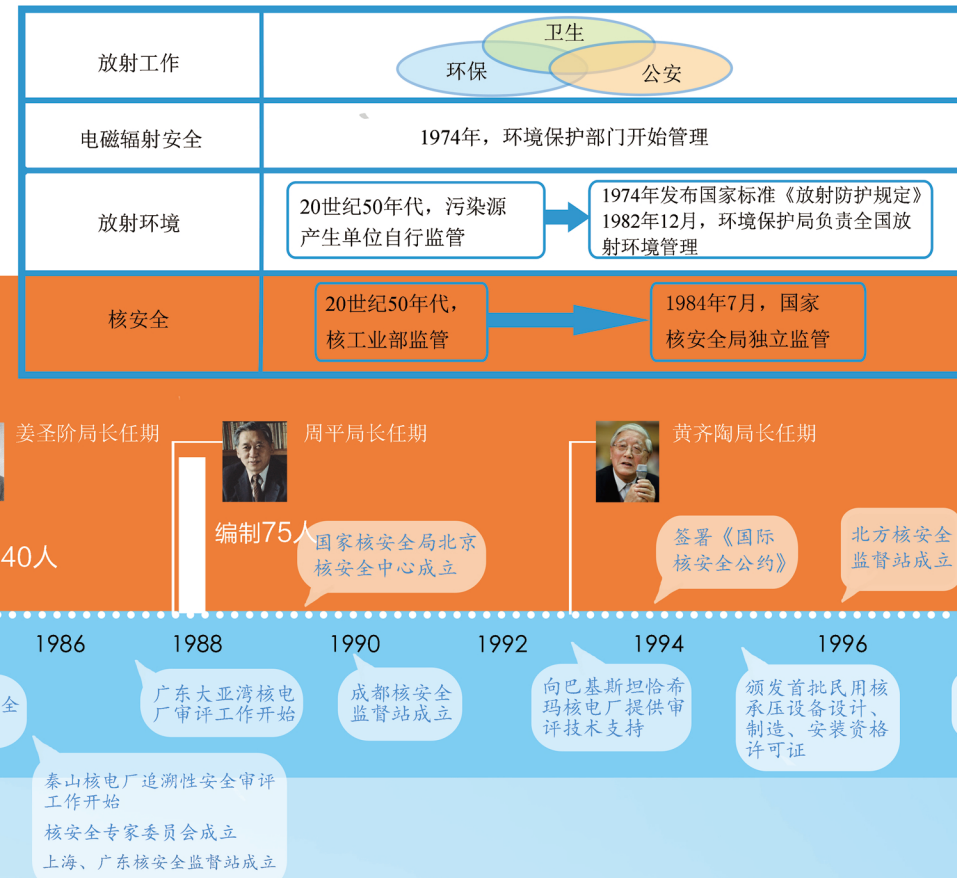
| 放射工作 | 卫生 环保 公安 |
|---|---|
| 电磁辐射安全 | 1974年，环境保护部门开始管理 |
| 放射环境 | 20世纪50年代，污染源产生单位自行监管 → 1974年发布国家标准《放射防护规定》 1982年12月，环境保护局负责全国放射环境管理 |
| 核安全 | 20世纪50年代，核工业部监管 → 1984年7月，国家核安全局独立监管 |

姜圣阶局长任期

周平局长任期

黄齐陶局长任期

40人

编制75人

国家核安全局北京核安全中心成立

签署《国际核安全公约》

北方核安全监督站成立

1986

1988

1990

1992

1994

1996

全

广东大亚湾核电厂审评工作开始

成都核安全监督站成立

向巴基斯坦恰希玛核电厂提供审评技术支持

颁发首批民用核承压设备设计、制造、安装资格许可证

秦山核电厂追溯性安全审评工作开始

核安全专家委员会成立

上海、广东核安全监督站成立